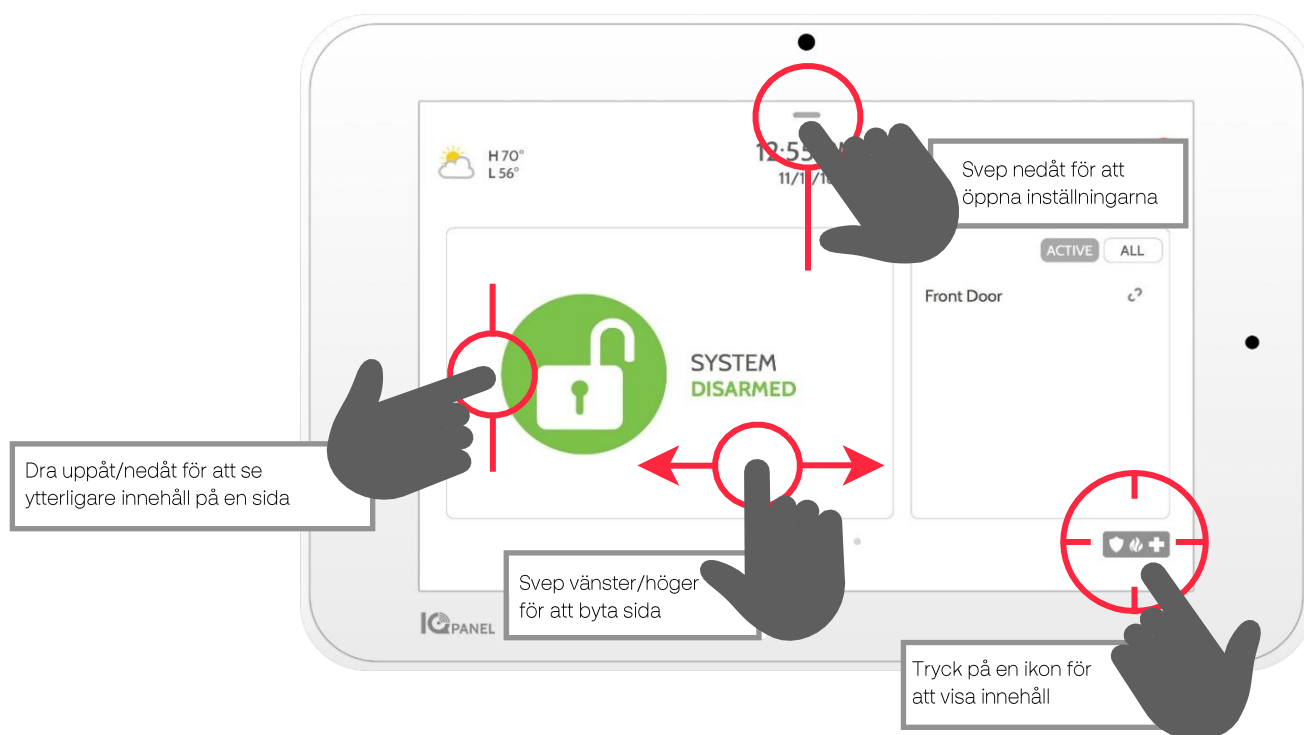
H 70°
L 56°

12:55

11/1/1

Svep nedåt för att öppna inställningarna

ACTIVE

ALL

Front Door

SYSTEM
DISARMED

Dra uppåt/nedåt för att se ytterligare innehåll på en sida

Svep vänster/höger för att byta sida

IQ PANEL

Tryck på en ikon för att visa innehåll